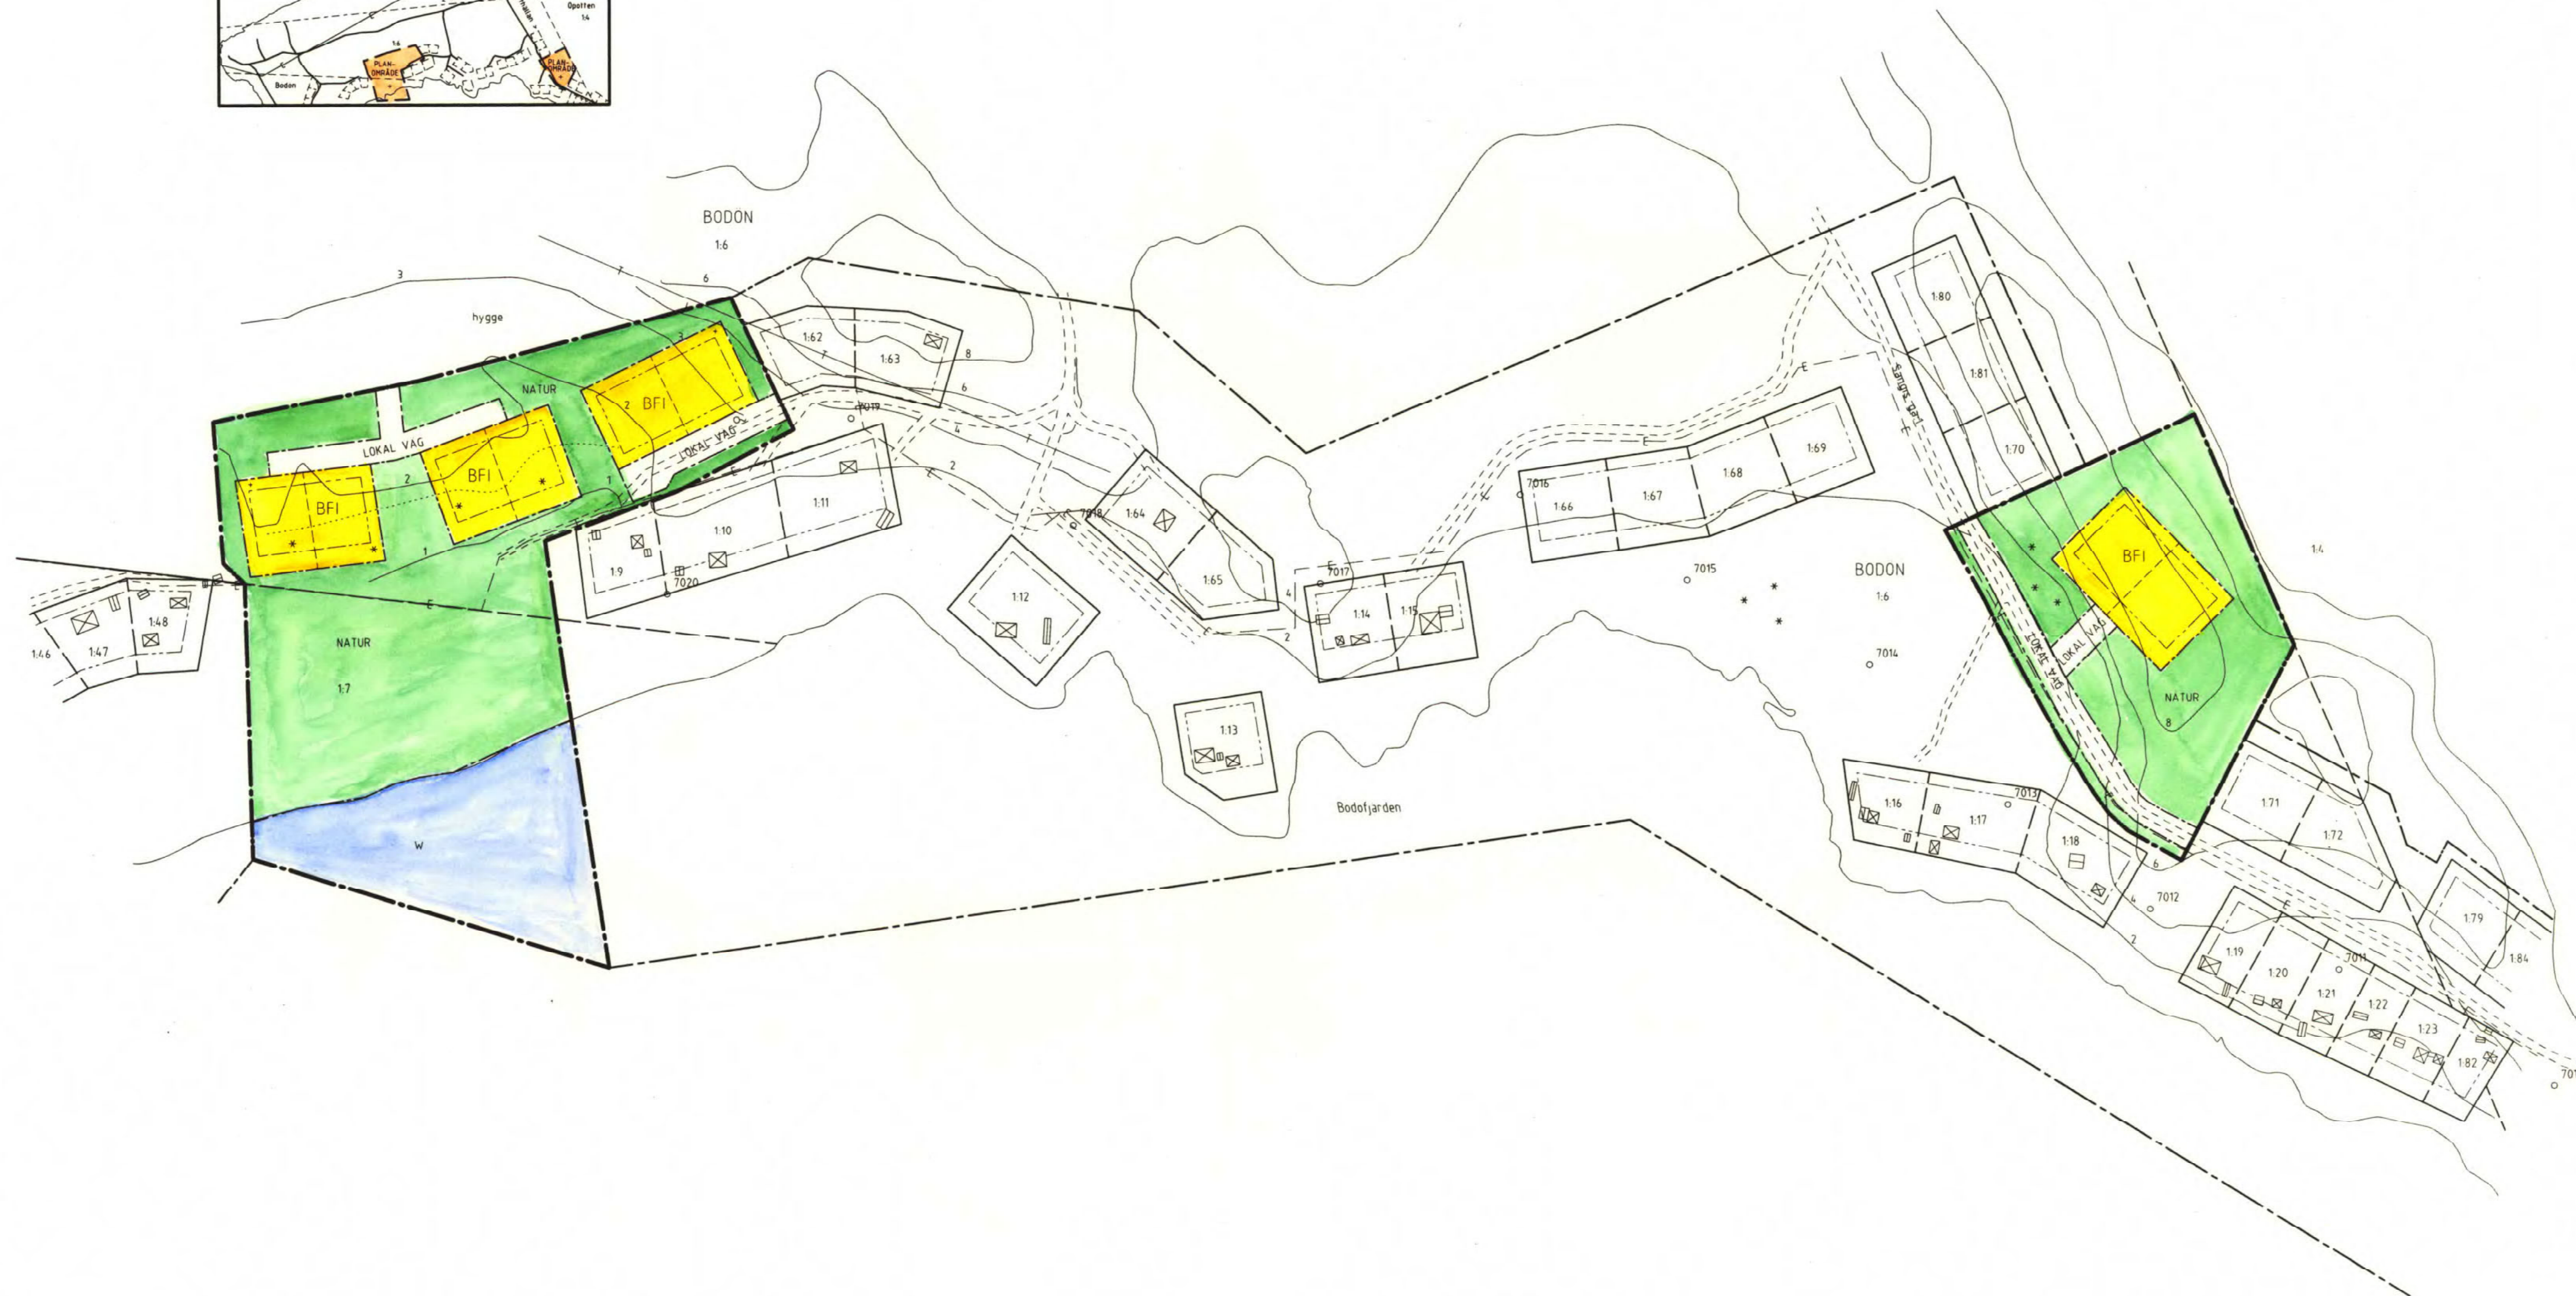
Opotten
1:4
PLAN-OMRÅDE
1:4
PLAN-OMRÅDE
Bodon

BODON
1:6
3
6
7
hygge
NATUR
2 BFI
LOKAL VÄG
LOKAL VÄG
BFI
BFI
2
1
1:62
1:63
8
6
7019
1:10
1:11
1:9
7020
1:46
1:47
1:48
NATUR
1:7
W
E
7018
1:64
1:65
1:12
1:13
7017
1:14
1:15
Bodofjärden
7016
1:66
1:67
1:68
1:69
7015
BODON
1:6
7014
1:80
1:81
1:70
BFI
LOKAL VÄG
LOKAL VÄG
NATUR
8
1:4
1:16
1:17
7013
1:18
7012
1:71
1:72
1:79
1:84
1:19
1:20
7011
1:21
1:22
1:23
1:82
70